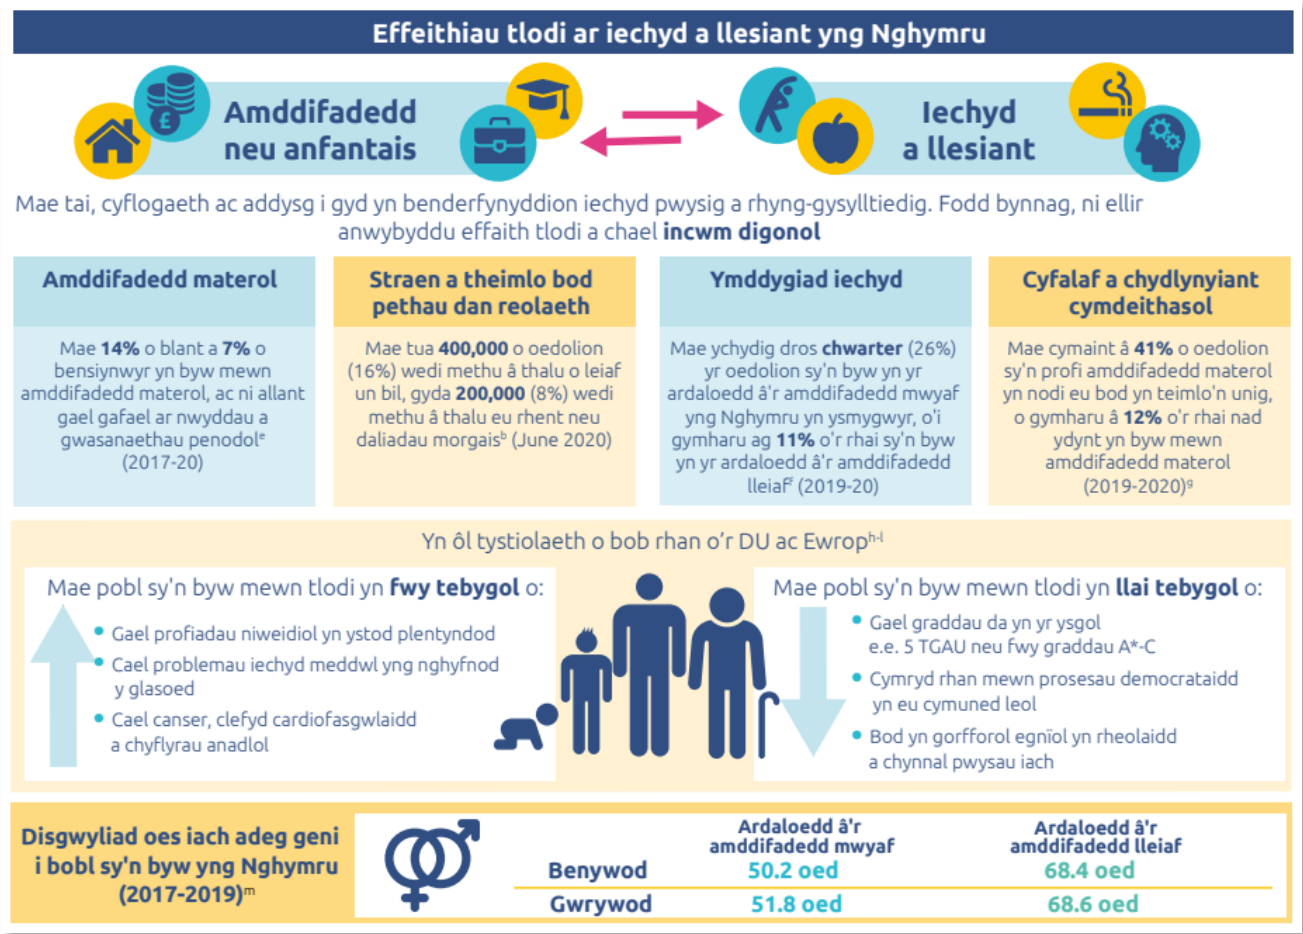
Effeithiau tlodi ar iechyd a llesiant yng Nghymru

Amddifadedd neu anfantais

Iechyd a llesiant

Mae tai, cyflogaeth ac addysg i gyd yn benderfynyddion iechyd pwysig a rhyng-gysylltiedig. Fodd bynnag, ni ellir anwybyddu effaith tlodi a chael **incwm digonol**

**Amddifadedd materol**

Mae **14%** o blant a **7%** o bensiynwyr yn byw mewn amddifadedd materol, ac ni allant gael gafael ar nwyddau a gwasanaethau penodol$^e$ (2017-20)

**Straen a theimlo bod pethau dan reolaeth**

Mae tua **400,000** o oedolion (16%) wedi methu â thalu o leiaf un bil, gyda **200,000** (8%) wedi methu â thalu eu rhent neu daliadau morgais$^b$ (June 2020)

**Ymddygiad iechyd**

Mae ychydig dros **chwarter** (26%) yr oedolion sy'n byw yn yr ardaloedd â'r amddifadedd mwyaf yng Nghymru yn ysmygwyr, o'i gymharu ag **11%** o'r rhai sy'n byw yn yr ardaloedd â'r amddifadedd lleiaf$^f$ (2019-20)

**Cyfalaf a chydlynyiant cymdeithasol**

Mae cymaint â **41%** o oedolion sy'n profi amddifadedd materol yn nodi eu bod yn teimlo'n unig, o gymharu â **12%** o'r rhai nad ydynt yn byw mewn amddifadedd materol (2019-2020)$^g$

Yn ôl tystiolaeth o bob rhan o'r DU ac Ewrop$^{h-l}$

Mae pobl sy'n byw mewn tlodi yn **fwy tebygol** o:
- Cael profiadau niweidiol yn ystod plentyndod
- Cael problemau iechyd meddwl yng nghyfnod y glasoed
- Cael canser, clefyd cardiofasgwlaidd a chyflyrau anadlol

Mae pobl sy'n byw mewn tlodi yn **llai tebygol** o:
- Gael graddau da yn yr ysgol e.e. 5 TGAU neu fwy graddau A*-C
- Cymryd rhan mewn prosesau democrataidd yn eu cymuned leol
- Bod yn gorfforol egnïol yn rheolaidd a chynnal pwysau iach

**Disgwyliad oes iach adeg geni i bobl sy'n byw yng Nghymru (2017-2019)$^m$**

| | Ardaloedd â'r amddifadedd mwyaf | Ardaloedd â'r amddifadedd lleiaf |
|---|---|---|
| Benywod | 50.2 oed | 68.4 oed |
| Gwrywod | 51.8 oed | 68.6 oed |